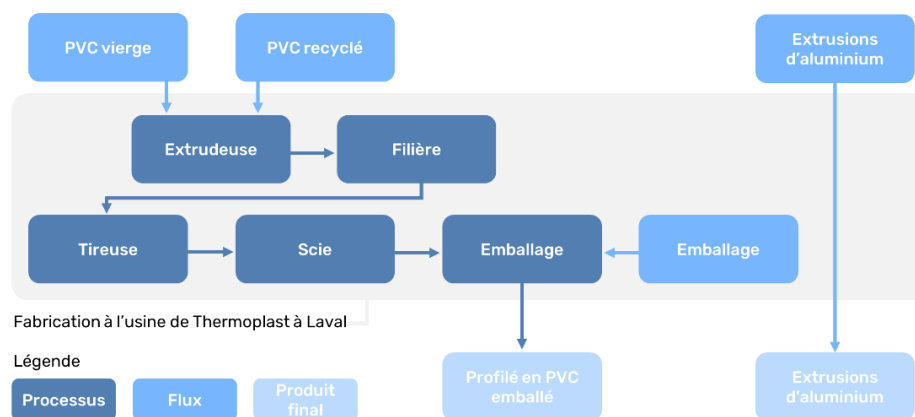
PVC vierge

PVC recyclé

Extrusions d'aluminium

Extrudeuse

Filière

Tireuse

Scie

Emballage

Emballage

Fabrication à l'usine de Thermoplast à Laval

Légende

Processus

Flux

Produit final

Profilé en PVC emballé

Extrusions d'aluminium